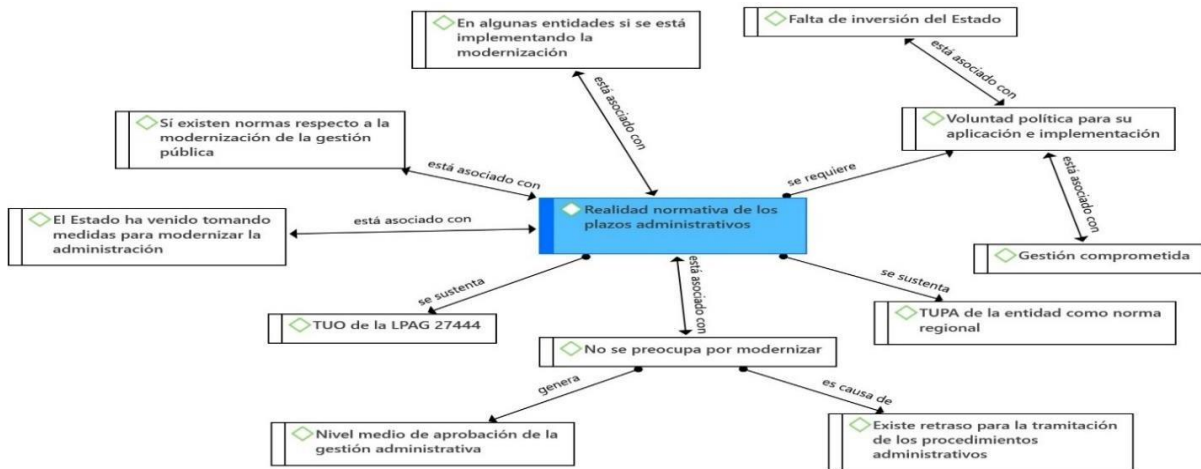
En algunas entidades si se está implementando la modernización

Falta de inversión del Estado

está asociado con

está asociado con

Sí existen normas respecto a la modernización de la gestión pública

Voluntad política para su aplicación e implementación

está asociado con

se requiere

está asociado con

El Estado ha venido tomando medidas para modernizar la administración

está asociado con

Realidad normativa de los plazos administrativos

Gestión comprometida

está asociado con

se sustenta

se sustenta

TUO de la LPAG 27444

TUPA de la entidad como norma regional

No se preocupa por modernizar

genera

es causa de

Nivel medio de aprobación de la gestión administrativa

Existe retraso para la tramitación de los procedimientos administrativos